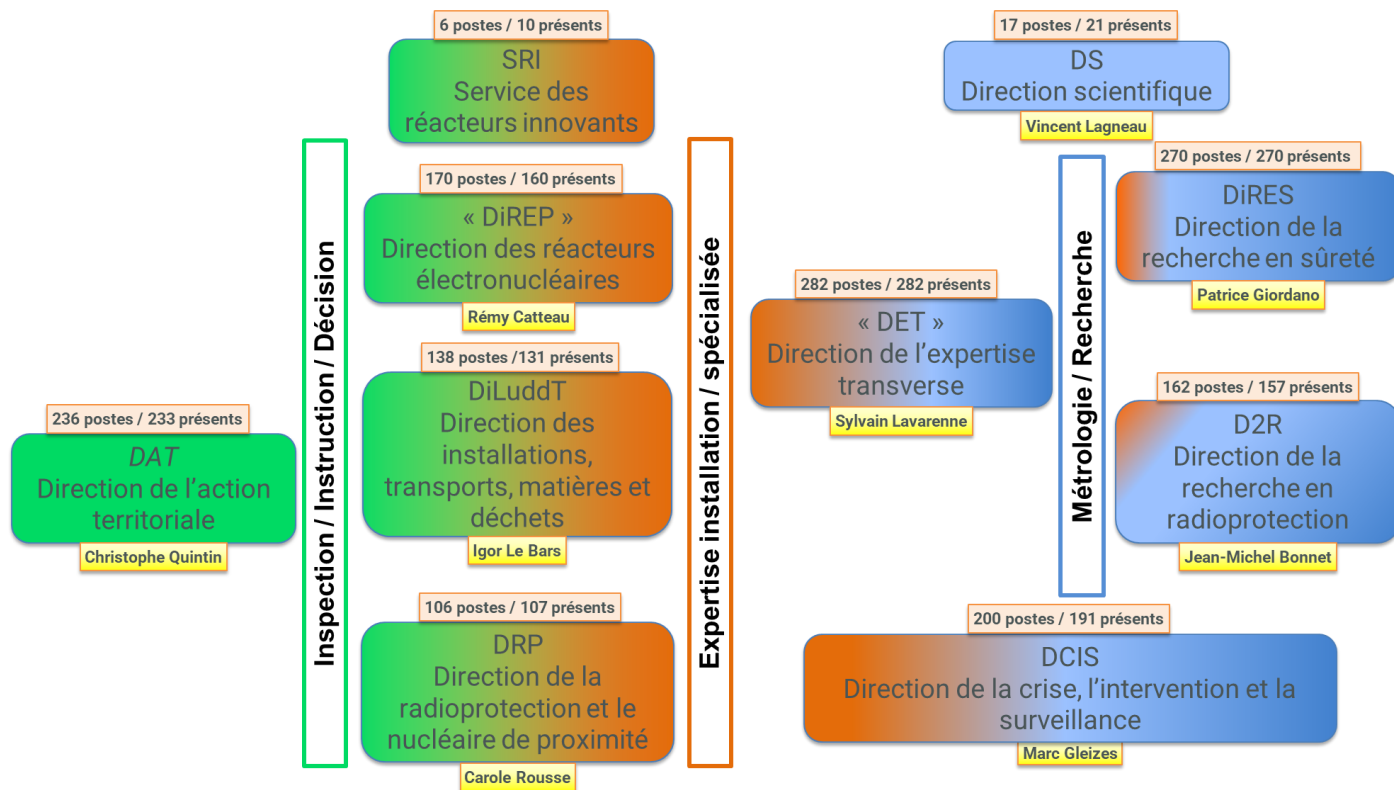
236 postes / 233 présents
DAT
Direction de l'action territoriale
Christophe Quintin

Inspection / Instruction / Décision

6 postes / 10 présents
SRI
Service des réacteurs innovants

170 postes / 160 présents
« DiREP »
Direction des réacteurs électronucléaires
Rémy Catteau

138 postes /131 présents
DiLuddT
Direction des installations, transports, matières et déchets
Igor Le Bars

106 postes / 107 présents
DRP
Direction de la radioprotection et le nucléaire de proximité
Carole Rousse

Expertise installation / spécialisée

282 postes / 282 présents
« DET »
Direction de l'expertise transverse
Sylvain Lavarenne

17 postes / 21 présents
DS
Direction scientifique
Vincent Lagneau

Métrologie / Recherche

270 postes / 270 présents
DiRES
Direction de la recherche en sûreté
Patrice Giordano

162 postes / 157 présents
D2R
Direction de la recherche en radioprotection
Jean-Michel Bonnet

200 postes / 191 présents
DCIS
Direction de la crise, l'intervention et la surveillance
Marc Gleizes